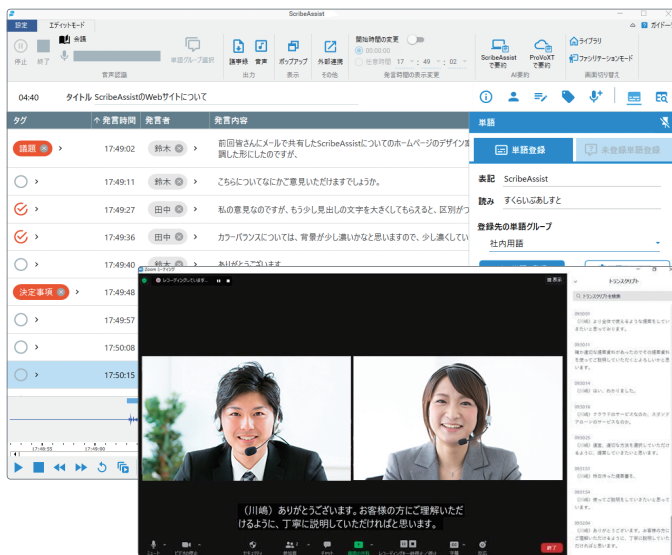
設定　エディットモード

ScribeAssist

ガイド

停止　終了　会議

単語グループ選択

音声認識

議事録　音声

出力

ポップアップ

表示

外部連携

その他

開始時間の変更

00:00:00

任意時間　17 : 49 : 02

発言時間の表示変更

ScribeAssistで要約　ProVoXTで要約

AI要約

ライブラリ

ファシリテーションモード

画面切り替え

04:40　タイトル ScribeAssistのWebサイトについて

| タグ | 発言時間 | 発言者 | 発言内容 |
|---|---|---|---|
| 議題 | 17:49:02 | 鈴木 | 前回皆さんにメールで共有したScribeAssistについてのホームページのデザイン案〜調した形にしたのですが、 |
| | 17:49:11 | 鈴木 | こちらについてなにかご意見いただけますでしょうか。 |
| | 17:49:27 | 田中 | 私の意見なのですが、もう少し見出しの文字を大きくしてもらえると、区別が〜 |
| | 17:49:36 | 田中 | カラーバランスについては、背景が少し濃いかなと思いますので、少し薄くしてい〜 |
| | 17:49:40 | 鈴木 | ありがとうございます |
| 決定事項 | 17:49:48 | | |
| | 17:49:57 | | |
| | 17:50:08 | | |
| | 17:50:15 | | |

単語

単語登録　未登録単語登録

表記　ScribeAssist

読み　すくらいぶあしすと

登録先の単語グループ

社内用語

Zoom ミーティング

トランスクリプト

（川嶋）ありがとうございます。お客様の方にご理解いただけるように、丁寧に説明していただければと思います。

終了